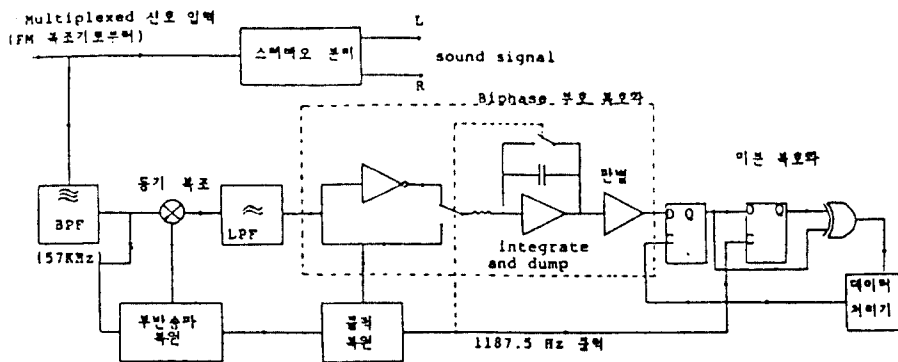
Multiplexed 신호 입력
(FM 복조기로부터)

스테레오 분리

L

R

sound signal

Biphase 부호 복호화

≈
BPF

동기 복조

≈
LPF

판별

Q

이분 복호화

(57KHz)

Integrate
and dump

부반송파
복원

클럭
복원

1187.5 Hz 클럭

데이터
처리기